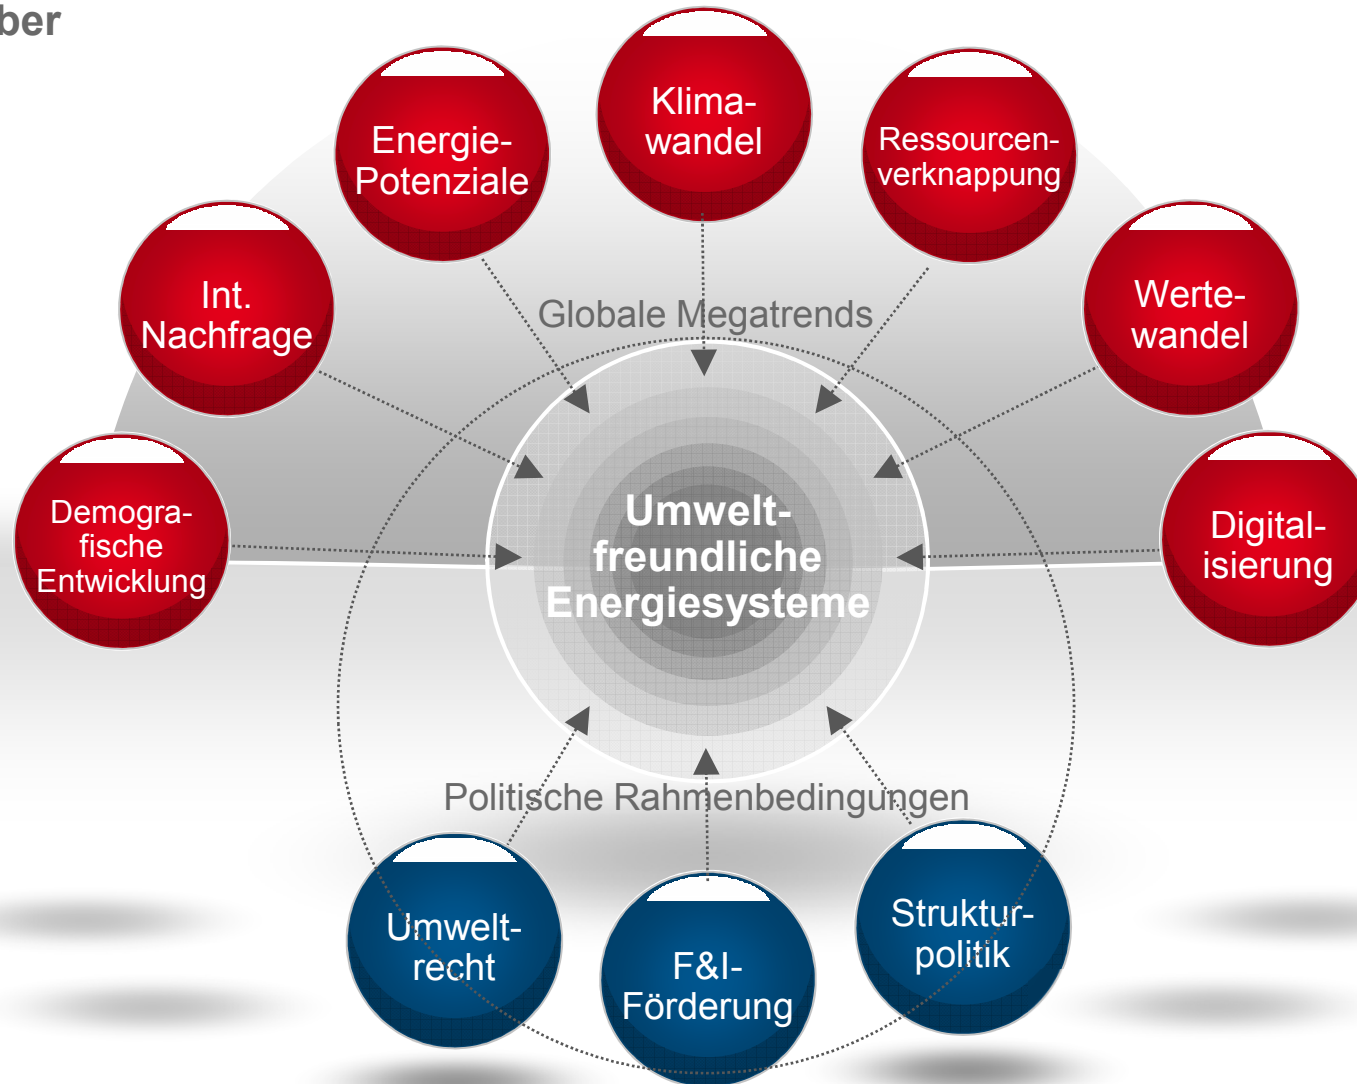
ber

Klima-wandel

Energie-Potenziale

Ressourcen-verknappung

Int. Nachfrage

Werte-wandel

Globale Megatrends

Demogra-fische Entwicklung

Umwelt-freundliche Energiesysteme

Digital-isierung

Politische Rahmenbedingungen

Umwelt-recht

F&I-Förderung

Struktur-politik